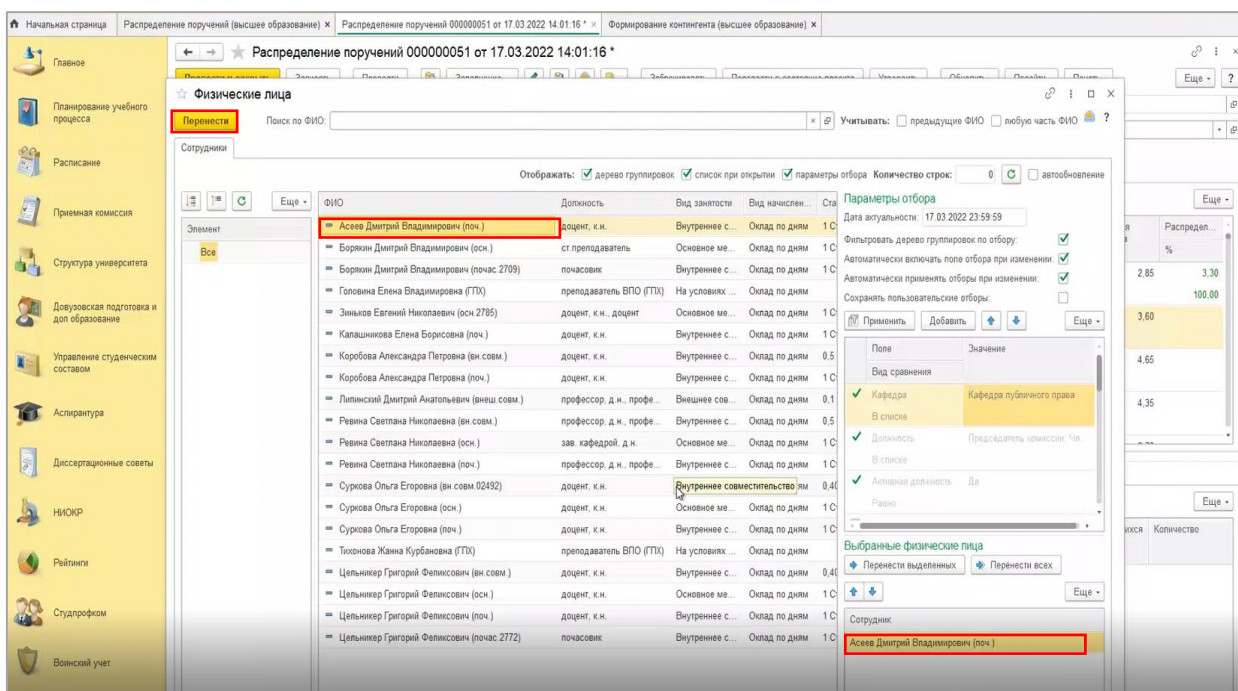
Начальная страница | Распределение поручений (высшее образование) × | Распределение поручений 000000051 от 17.03.2022 14:01:16 * × | Формирование контингента (высшее образование) ×

Главное
Планирование учебного процесса
Расписание
Приемная комиссия
Структура университета
Довузовская подготовка и доп образование
Управление студенческим составом
Аспирантура
Диссертационные советы
НИОКР
Рейтинги
Студпрофком
Воинский учет

Распределение поручений 000000051 от 17.03.2022 14:01:16 *

Еще ?

Физические лица

Перенести | Поиск по ФИО: | Учитывать: предыдущие ФИО любую часть ФИО ?

Сотрудники

Отображать: дерево группировок список при открытии параметры отбора Количество строк: 0 автообновление

Еще

Элемент
Все

| ФИО | Должность | Вид занятости | Вид начислен... | Ста |
|---|---|---|---|---|
| Асеев Дмитрий Владимирович (поч.) | доцент, к.н. | Внутреннее с... | Оклад по дням | 1 С |
| Борякин Дмитрий Владимирович (осн.) | ст.преподаватель | Основное ме... | Оклад по дням | 1 С |
| Борякин Дмитрий Владимирович (почас.2709) | почасовик | Внутреннее с... | Оклад по дням | 1 С |
| Головина Елена Владимировна (ГПХ) | преподаватель ВПО (ГПХ) | На условиях ... | Оклад по дням | |
| Зиньков Евгений Николаевич (осн.2785) | доцент, к.н., доцент | Основное ме... | Оклад по дням | 1 С |
| Калашникова Елена Борисовна (поч.) | доцент, к.н. | Внутреннее с... | Оклад по дням | 1 С |
| Коробова Александра Петровна (вн.совм.) | доцент, к.н. | Внутреннее с... | Оклад по дням | 0,5 |
| Коробова Александра Петровна (поч.) | доцент, к.н. | Внутреннее с... | Оклад по дням | 1 С |
| Липинский Дмитрий Анатольевич (внеш.совм.) | профессор, д.н., профе... | Внешнее сов... | Оклад по дням | 0,1 |
| Ревина Светлана Николаевна (вн.совм.) | профессор, д.н., профе... | Внутреннее с... | Оклад по дням | 0,5 |
| Ревина Светлана Николаевна (осн.) | зав. кафедрой, д.н. | Основное ме... | Оклад по дням | 1 С |
| Ревина Светлана Николаевна (поч.) | профессор, д.н., профе... | Внутреннее с... | Оклад по дням | 1 С |
| Суркова Ольга Егоровна (вн.совм.02492) | доцент, к.н. | Внутреннее совместительство | ям | 0,4 |
| Суркова Ольга Егоровна (осн.) | доцент, к.н. | Основное ме... | Оклад по дням | 1 С |
| Суркова Ольга Егоровна (поч.) | доцент, к.н. | Внутреннее с... | Оклад по дням | 1 С |
| Тихонова Жанна Курбановна (ГПХ) | преподаватель ВПО (ГПХ) | На условиях ... | Оклад по дням | |
| Цельникер Григорий Феликсович (вн.совм.) | доцент, к.н. | Внутреннее с... | Оклад по дням | 0,4 |
| Цельникер Григорий Феликсович (осн.) | доцент, к.н. | Основное ме... | Оклад по дням | 1 С |
| Цельникер Григорий Феликсович (поч.) | доцент, к.н. | Внутреннее с... | Оклад по дням | 1 С |
| Цельникер Григорий Феликсович (почас.2772) | почасовик | Внутреннее с... | Оклад по дням | 1 С |

Параметры отбора
Дата актуальности: 17.03.2022 23:59:59
Фильтровать дерево группировок по отбору:
Автоматически включать поле отбора при изменении:
Автоматически применять отборы при изменении:
Сохранять пользовательские отборы:
Применить | Добавить | Еще

| Поле | Значение |
|---|---|
| Вид сравнения | |
| Кафедра | Кафедра публичного права |
| В списке | |
| Должность | Председатель комиссии; Чл... |
| В списке | |
| Активная должность | Да |
| Равно | |

Выбранные физические лица
Перенести выделенных | Перенести всех
Еще
Сотрудник
Асеев Дмитрий Владимирович (поч.)

Еще
Распредел... %
2,85 3,30
100,00
3,60
4,65
4,35
Еще
ихся Количество